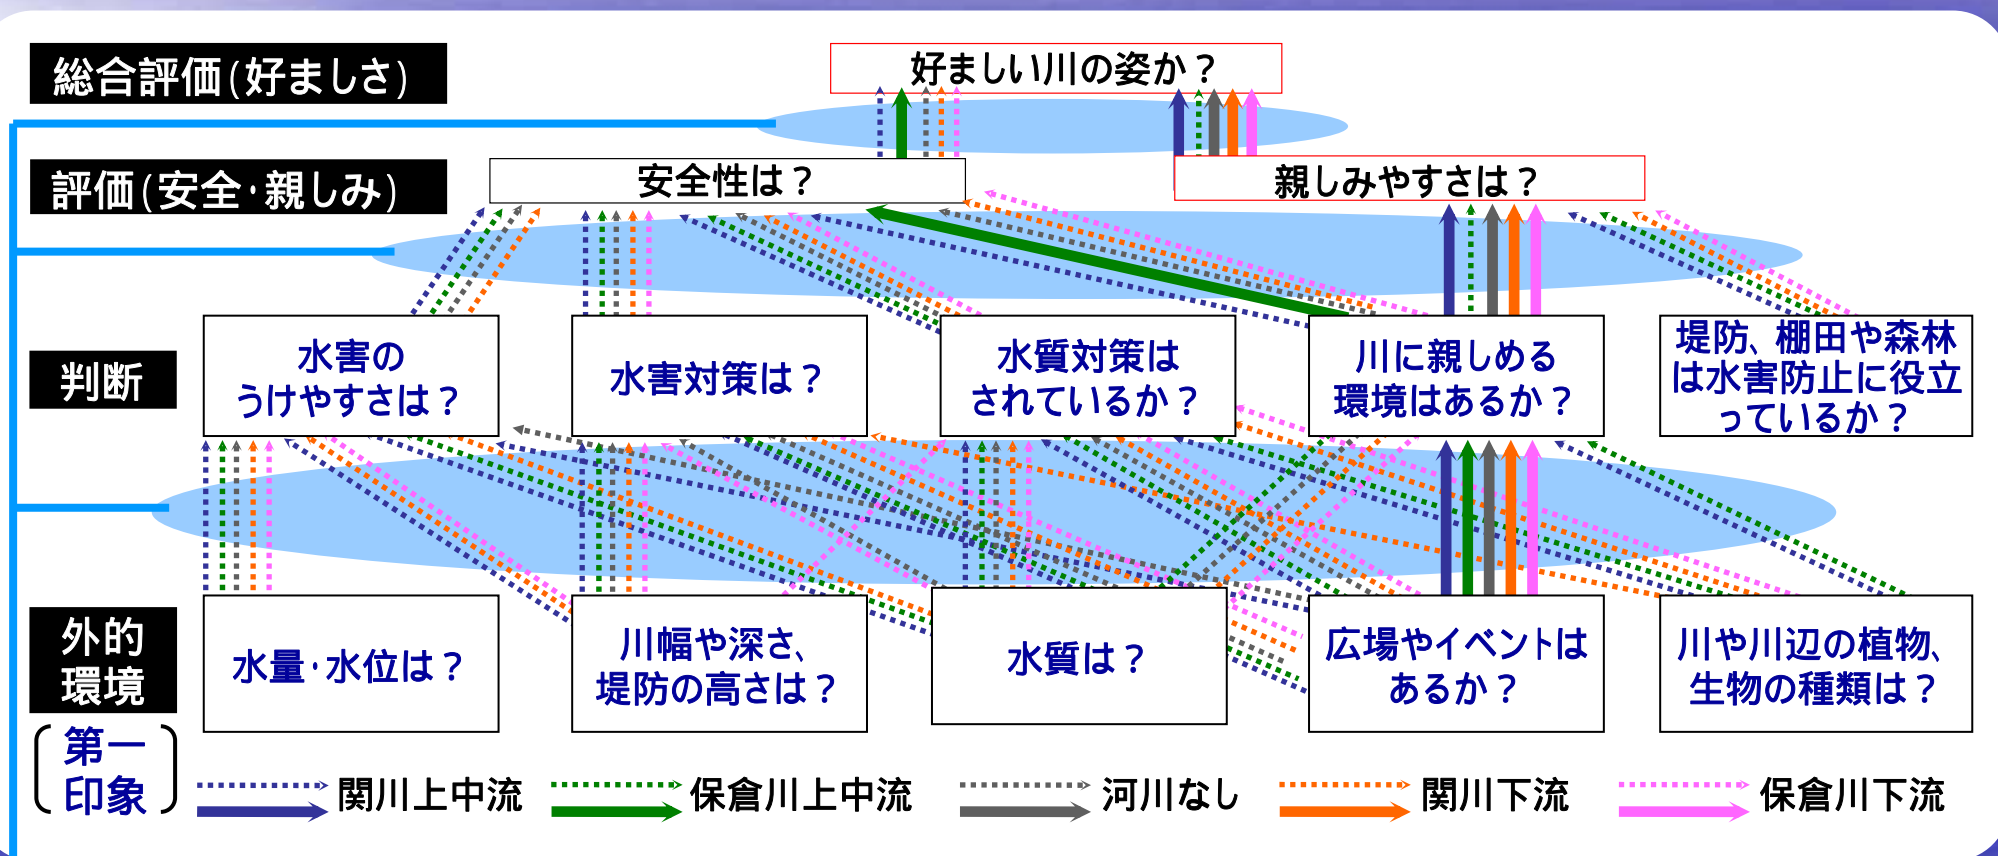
総合評価(好ましさ)

好ましい川の姿か？

評価(安全・親しみ)

安全性は？

親しみやすさは？

判断

水害のうけやすさは？

水害対策は？

水質対策はされているか？

川に親しめる環境はあるか？

堤防、棚田や森林は水害防止に役立っているか？

外的環境

第一印象

水量・水位は？

川幅や深さ、堤防の高さは？

水質は？

広場やイベントはあるか？

川や川辺の植物、生物の種類は？

関川上中流

保倉川上中流

河川なし

関川下流

保倉川下流